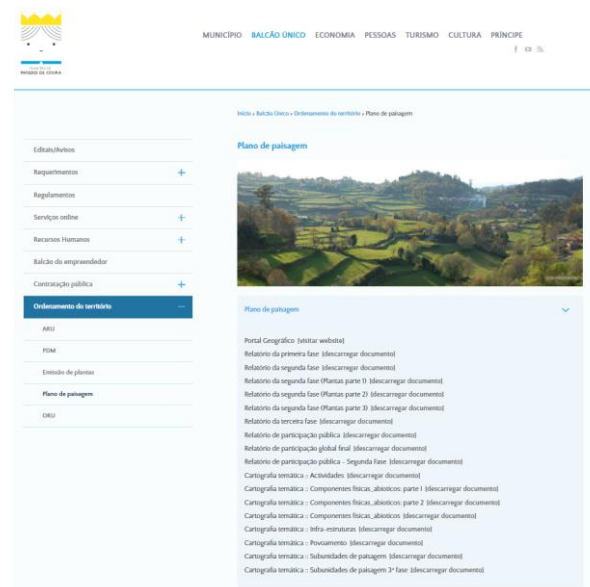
MUNICÍPIO BALCÃO ÚNICO ECONOMIA PESSOAS TURISMO CULTURA PRÍNCIPE

Início » Balcão Único » Ordenamento do território » Plano de paisagem

Editais/Avisos
Requerimentos +
Regulamentos
Serviços online +
Recursos Humanos +
Balcão do empreendedor
Contratação pública +
Ordenamento do território −
ARU
PDM
Emissão de plantas
Plano de paisagem
ORU

Plano de paisagem

Plano de paisagem

Portal Geográfico (visitar website)
Relatório da primeira fase (descarregar documento)
Relatório da segunda fase (descarregar documento)
Relatório da segunda fase (Plantas parte 1) (descarregar documento)
Relatório da segunda fase (Plantas parte 2) (descarregar documento)
Relatório da segunda fase (Plantas parte 3) (descarregar documento)
Relatório da terceira fase (descarregar documento)
Relatório de participação pública (descarregar documento)
Relatório de participação global final (descarregar documento)
Relatório de participação pública - Segunda Fase (descarregar documento)
Cartografia temática :: Actividades (descarregar documento)
Cartografia temática :: Componentes físicas_abioticos parte 1 (descarregar documento)
Cartografia temática :: Componentes físicas_abioticos parte 2 (descarregar documento)
Cartografia temática :: Componentes físicas_abioticos (descarregar documento)
Cartografia temática :: Infra-estruturas (descarregar documento)
Cartografia temática :: Povoamento (descarregar documento)
Cartografia temática :: Subunidades de paisagem (descarregar documento)
Cartografia temática :: Subunidades de paisagem 3ª fase (descarregar documento)